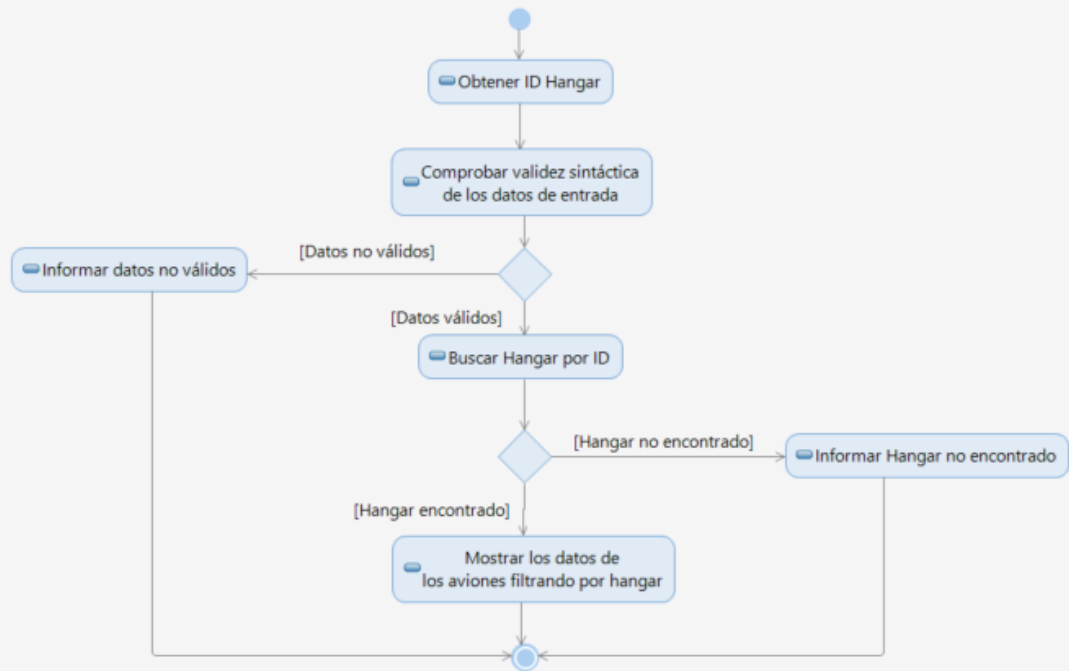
Obtener ID Hangar

Comprobar validez sintáctica de los datos de entrada

[Datos no válidos]

Informar datos no válidos

[Datos válidos]

Buscar Hangar por ID

[Hangar no encontrado]

Informar Hangar no encontrado

[Hangar encontrado]

Mostrar los datos de los aviones filtrando por hangar